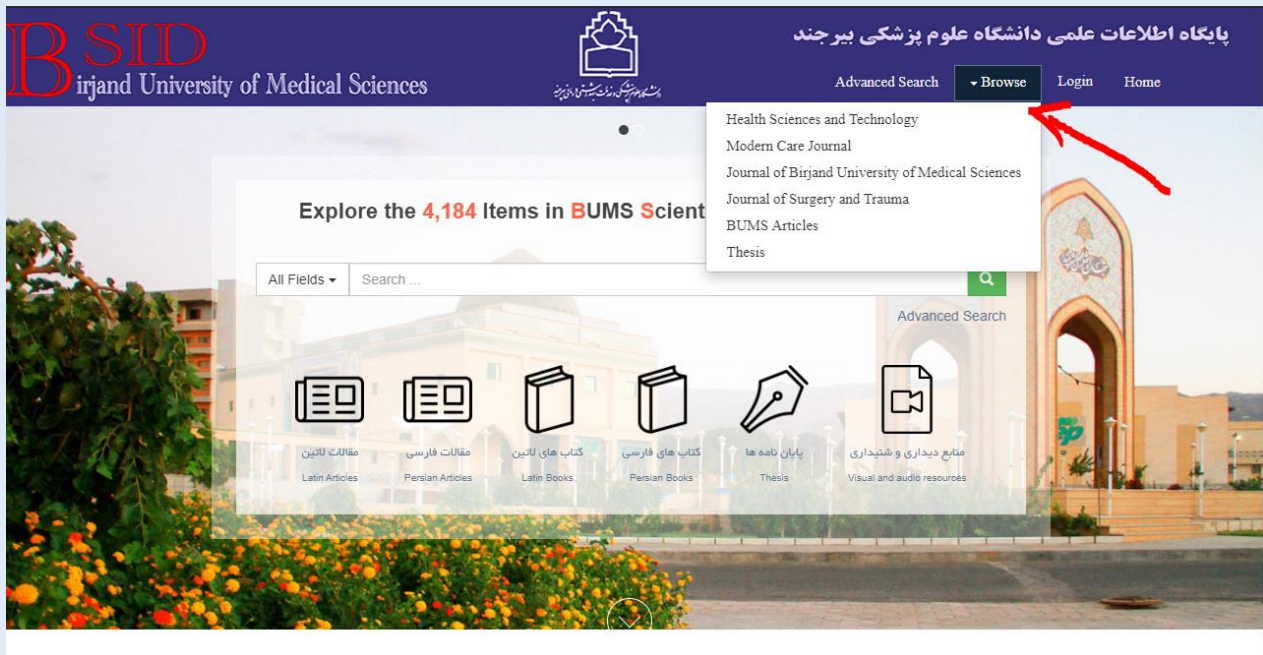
BSID
Birjand University of Medical Sciences

پایگاه اطلاعات علمی دانشگاه علوم پزشکی بیرجند

Advanced Search ▾ Browse Login Home

Health Sciences and Technology
Modern Care Journal
Journal of Birjand University of Medical Sciences
Journal of Surgery and Trauma
BUMS Articles
Thesis

Explore the 4,184 Items in BUMS Scient

All Fields ▾ Search ...

Advanced Search

مقالات لاتین
Latin Articles

مقالات فارسی
Persian Articles

کتاب های لاتین
Latin Books

کتاب های فارسی
Persian Books

پایان نامه ها
Thesis

منابع دیداری و شنیداری
Visual and audio resources